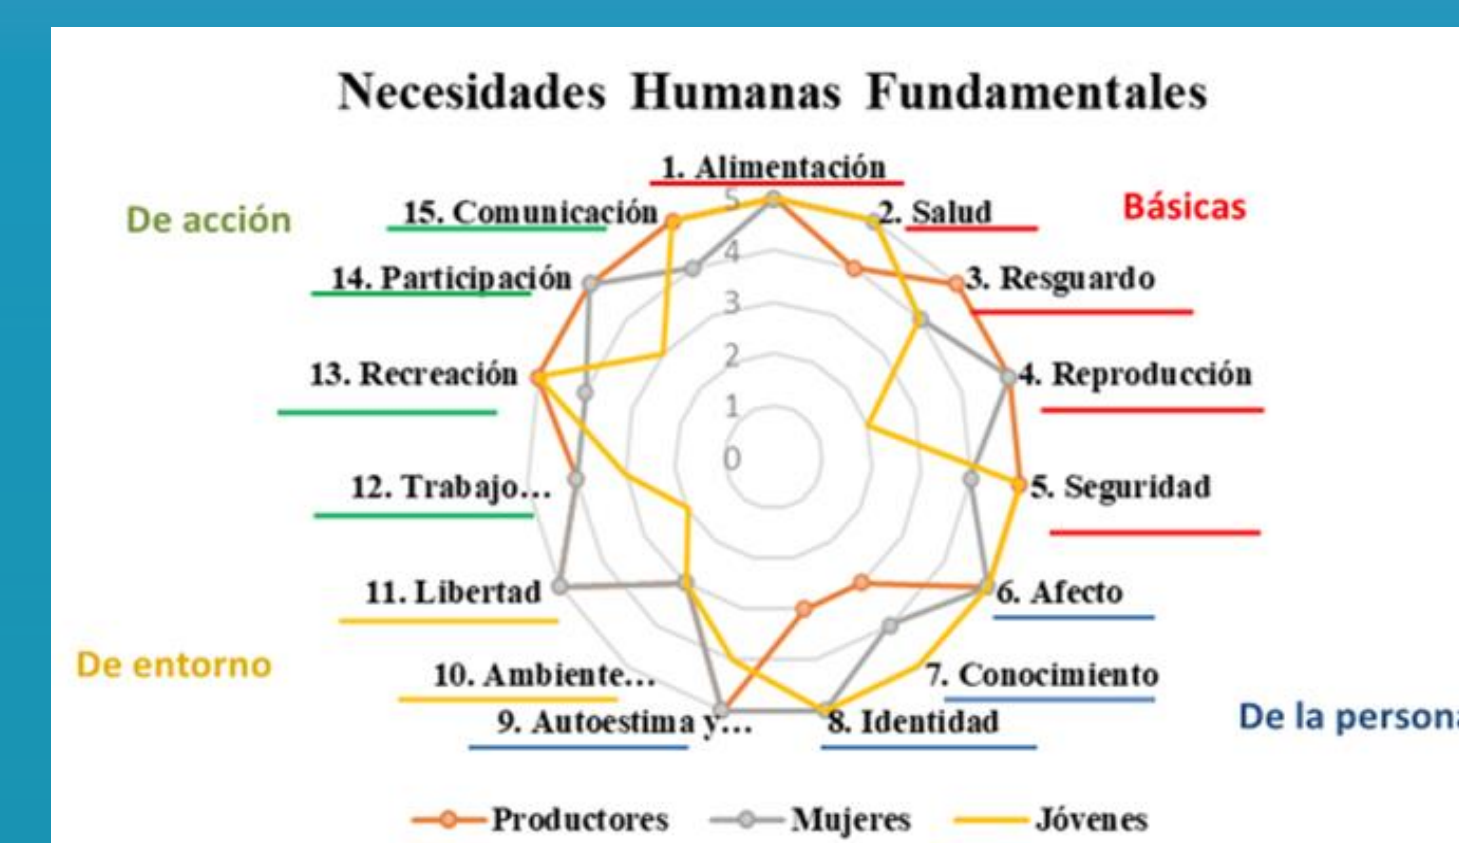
Necesidades Humanas Fundamentales

De acción

Básicas

1. Alimentación
2. Salud
3. Resguardo
4. Reproducción
5. Seguridad
6. Afecto
7. Conocimiento
8. Identidad
9. Autoestima y...
10. Ambiente...
11. Libertad
12. Trabajo...
13. Recreación
14. Participación
15. Comunicación

5
4
3
2
1
0

De entorno

De la person

Productores Mujeres Jóvenes